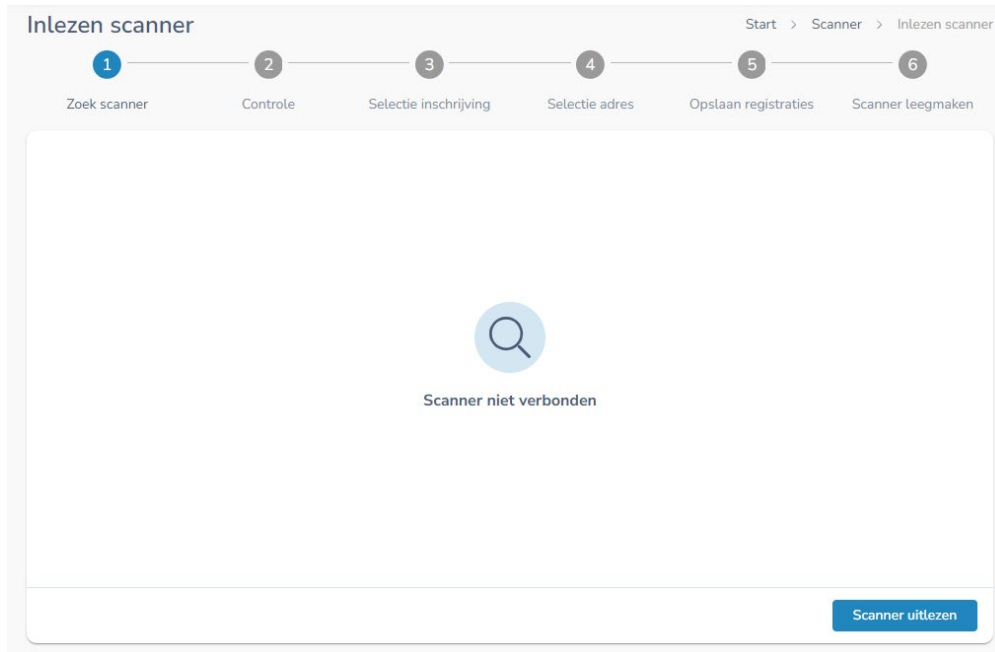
Inlezen scanner

Start > Scanner > Inlezen scanner

1 Zoek scanner
2 Controle
3 Selectie inschrijving
4 Selectie adres
5 Opslaan registraties
6 Scanner leegmaken

Scanner niet verbonden

Scanner uitlezen